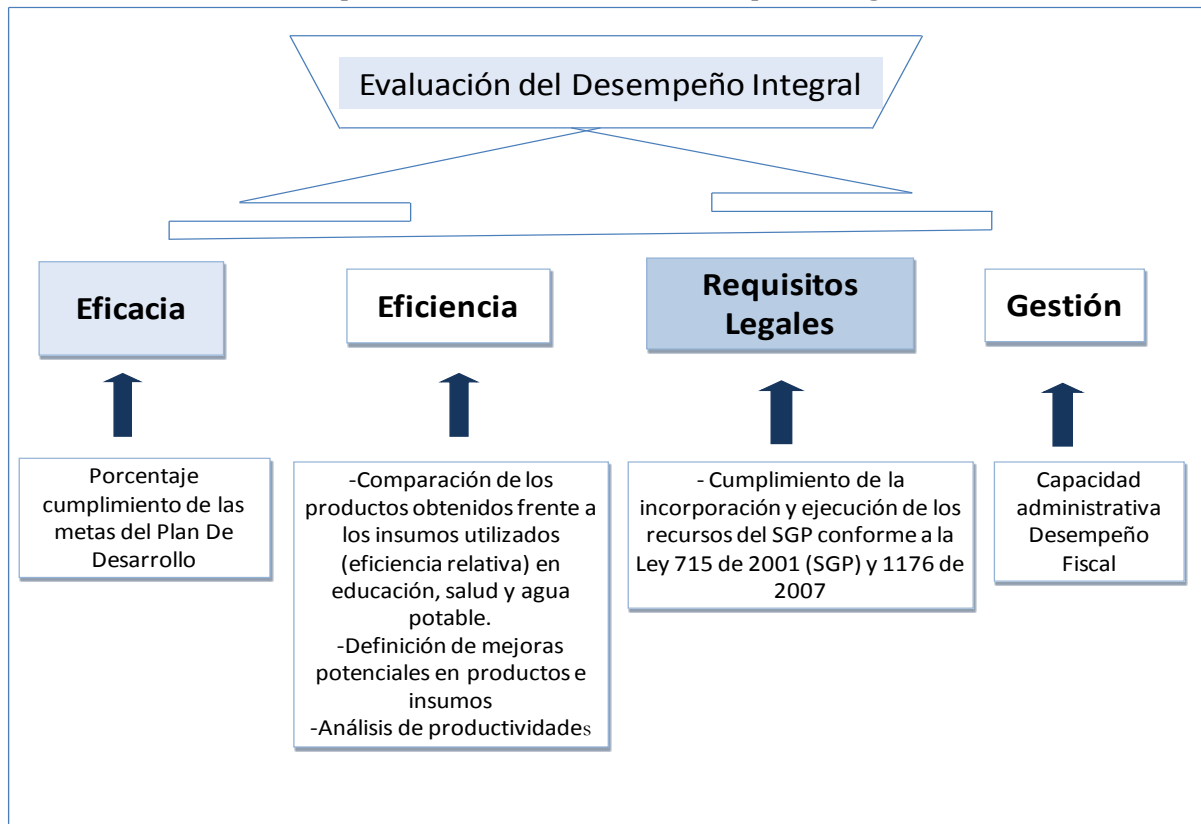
Evaluación del Desempeño Integral

Eficacia

Eficiencia

Requisitos Legales

Gestión

Porcentaje cumplimiento de las metas del Plan De Desarrollo

-Comparación de los productos obtenidos frente a los insumos utilizados (eficiencia relativa) en educación, salud y agua potable.
-Definición de mejoras potenciales en productos e insumos
-Análisis de productividades

- Cumplimiento de la incorporación y ejecución de los recursos del SGP conforme a la Ley 715 de 2001 (SGP) y 1176 de 2007

Capacidad administrativa Desempeño Fiscal